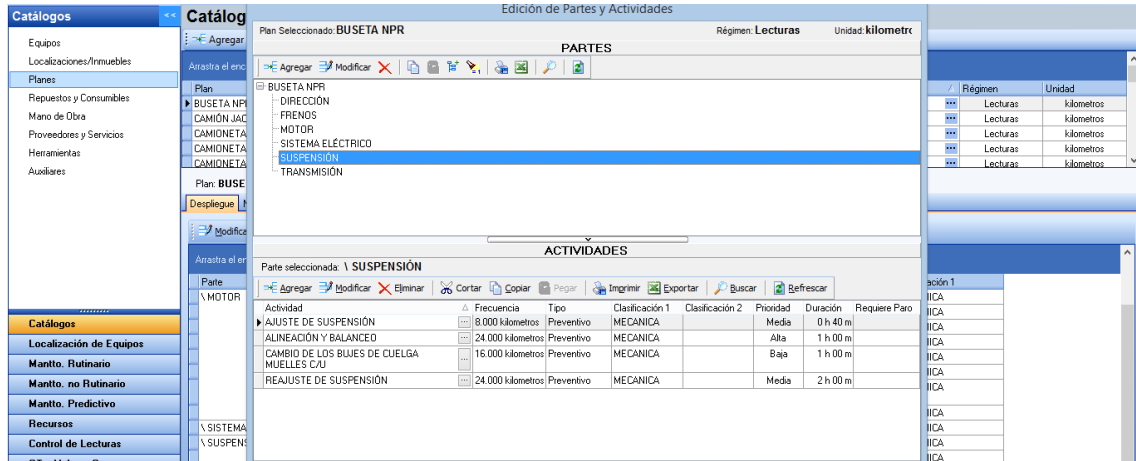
Catálogos
Equipos
Localizaciones/Inmuebles
Planes
Repuestos y Consumibles
Mano de Obra
Proveedores y Servicios
Herramientas
Auxiliares

Catálogos
Localización de Equipos
Mantto. Rutinario
Mantto. no Rutinario
Mantto. Predictivo
Recursos
Control de Lecturas

Catálog
Agregar
Arrastra el enc
Plan
BUSETA NPI
CAMIÓN JAC
CAMIONETA
CAMIONETA
CAMIONETA
Plan: BUSE
Despliegue
Modifica
Arrastra el en
Parte
\ MOTOR
\ SISTEMA
\ SUSPENS

| Régimen | Unidad |
|---|---|
| Lecturas | kilometros |
| Lecturas | kilometros |
| Lecturas | kilometros |
| Lecturas | kilometros |
| Lecturas | kilometros |

ación 1
ICA
ICA
ICA
ICA
ICA
ICA
ICA
IICA
IICA
ICA
IICA

Edición de Partes y Actividades
Plan Seleccionado: BUSETA NPR
Régimen: Lecturas
Unidad: kilometro
PARTES
Agregar Modificar
BUSETA NPR
DIRECCIÓN
FRENOS
MOTOR
SISTEMA ELÉCTRICO
SUSPENSIÓN
TRANSMISIÓN
ACTIVIDADES
Parte seleccionada: \ SUSPENSIÓN
Agregar Modificar Eliminar Cortar Copiar Pegar Imprimir Exportar Buscar Refrescar

| Actividad | Frecuencia | Tipo | Clasificación 1 | Clasificación 2 | Prioridad | Duración | Requiere Paro |
|---|---|---|---|---|---|---|---|
| AJUSTE DE SUSPENSIÓN | 8.000 kilometros | Preventivo | MECANICA | | Media | 0 h 40 m | |
| ALINEACIÓN Y BALANCEO | 24.000 kilometros | Preventivo | MECANICA | | Alta | 1 h 00 m | |
| CAMBIO DE LOS BUJES DE CUELGA MUELLES C/U | 16.000 kilometros | Preventivo | MECANICA | | Baja | 1 h 00 m | |
| REAJUSTE DE SUSPENSIÓN | 24.000 kilometros | Preventivo | MECANICA | | Media | 2 h 00 m | |